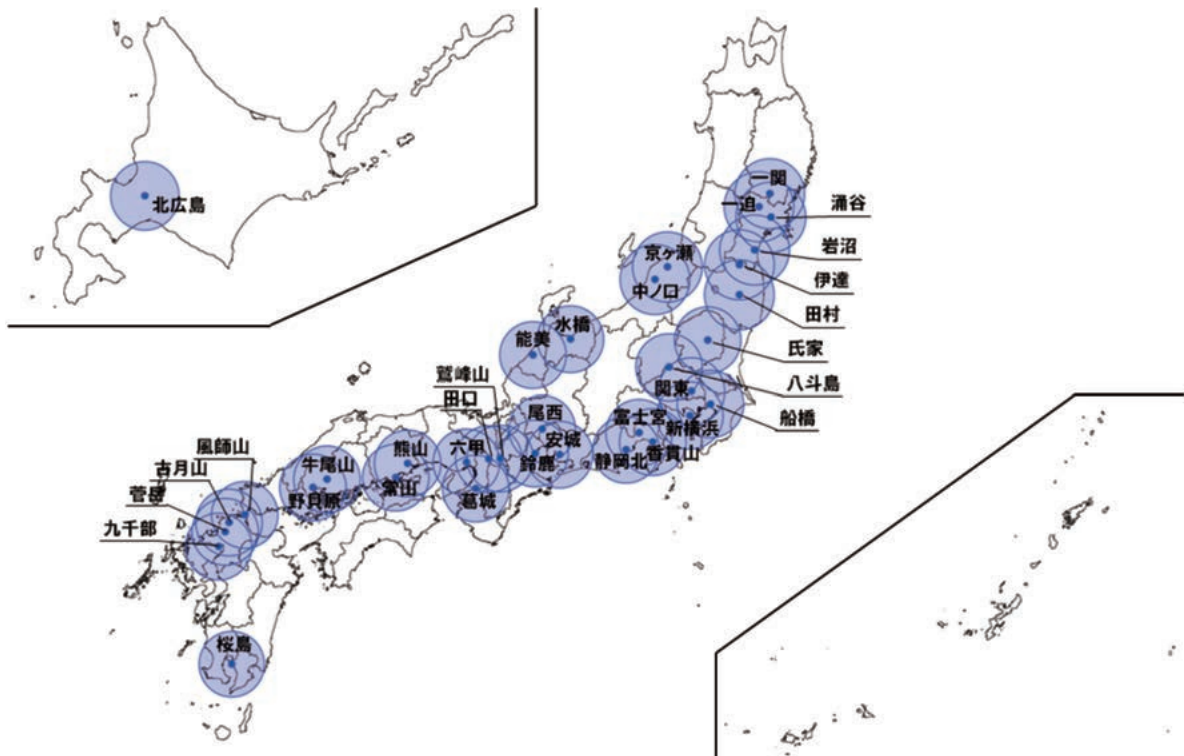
北広島

一関
一迫
涌谷
岩沼
伊達
田村
京ヶ瀬
中ノ口
能美
水橋
氏家
八斗島
関東
船橋
富士宮
新横浜
香貫山
静岡北
尾西
安城
鈴鹿
鷲峰山
田口
六甲
葛城
熊山
峯山
牛尾山
野貝原
風師山
吉月山
菅岳
九千部
桜島